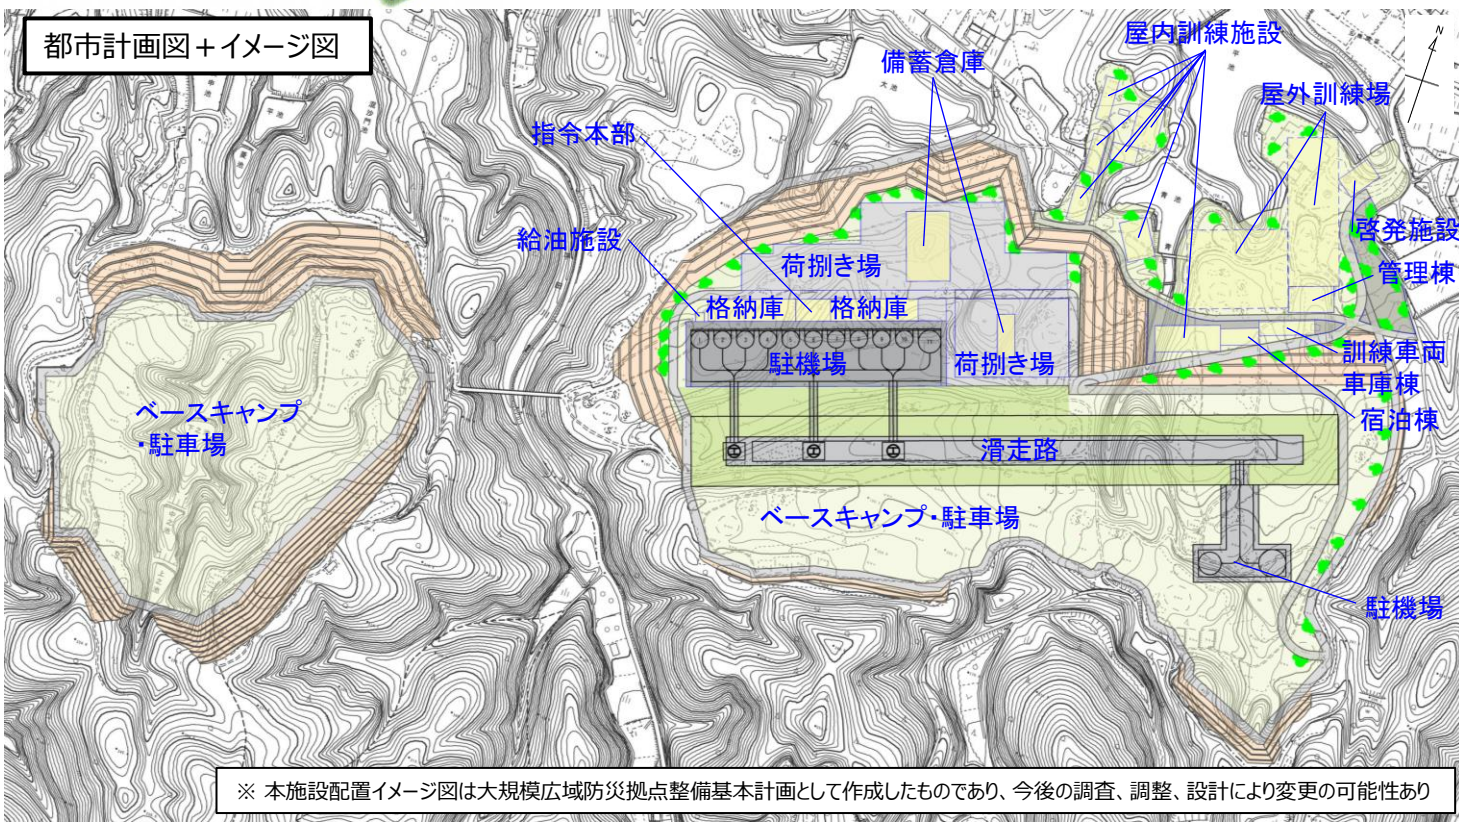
都市計画図＋イメージ図

屋内訓練施設

備蓄倉庫

屋外訓練場

指令本部

啓発施設

給油施設

荷捌き場

管理棟

格納庫

格納庫

駐機場

荷捌き場

訓練車両車庫棟

ベースキャンプ・駐車場

宿泊棟

滑走路

ベースキャンプ・駐車場

駐機場

※ 本施設配置イメージ図は大規模広域防災拠点整備基本計画として作成したものであり、今後の調査、調整、設計により変更の可能性あり